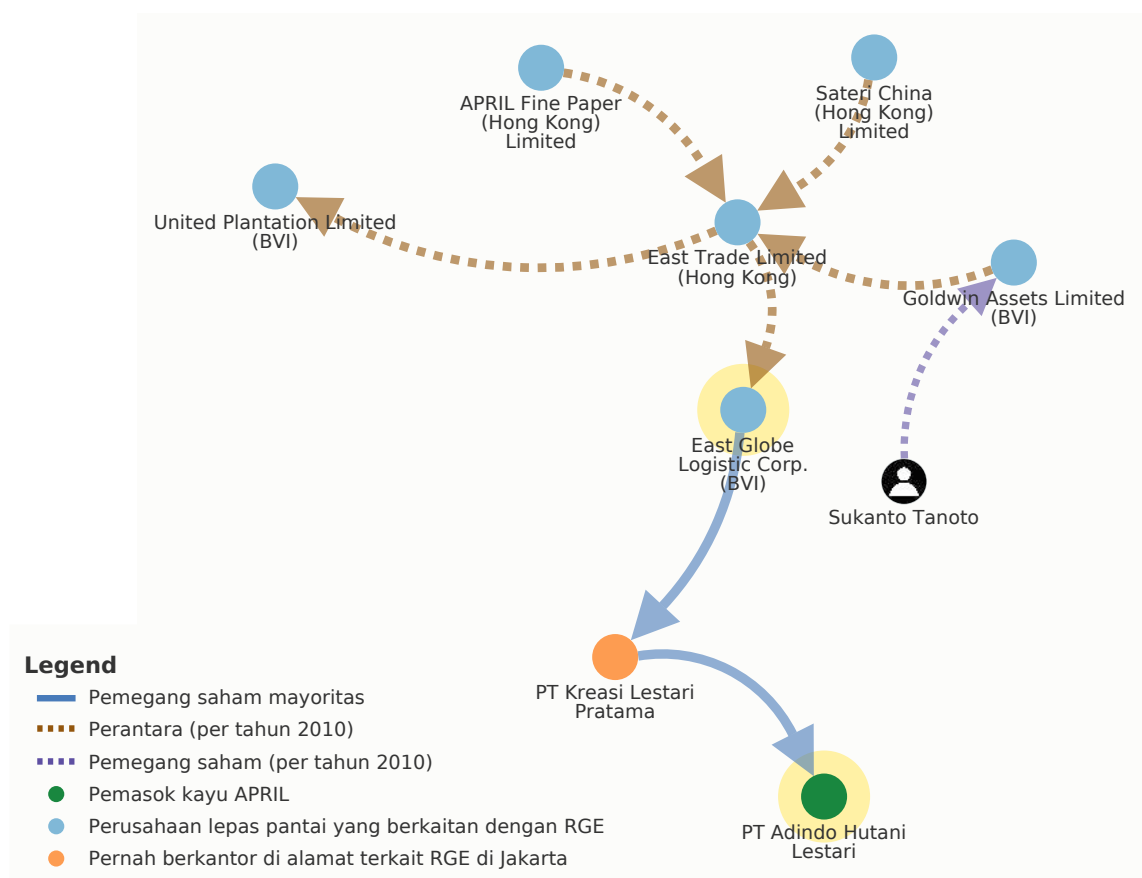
APRIL Fine Paper (Hong Kong) Limited

Sateri China (Hong Kong) Limited

United Plantation Limited (BVI)

East Trade Limited (Hong Kong)

Goldwin Assets Limited (BVI)

East Globe Logistic Corp. (BVI)

Sukanto Tanoto

PT Kreasi Lestari Pratama

PT Adindo Hutani Lestari

Legend
Pemegang saham mayoritas
Perantara (per tahun 2010)
Pemegang saham (per tahun 2010)
Pemasok kayu APRIL
Perusahaan lepas pantai yang berkaitan dengan RGE
Pernah berkantor di alamat terkait RGE di Jakarta